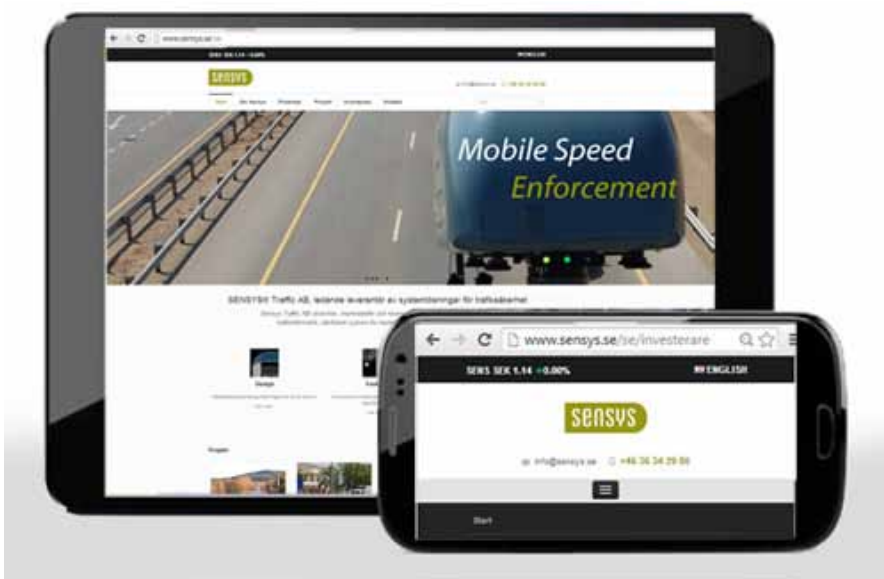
www.sensys.se

SENSYS

Mobile Speed
Enforcement

SENSYS Traffic AB, ledande leverantör av systemlösningar för trafiksäkerhet

www.sensys.se/se/investerare

SENS SEK 1.14 +0.00%

ENGLISH

SENSYS

info@sensys.se +46 36 34 29 80

Start